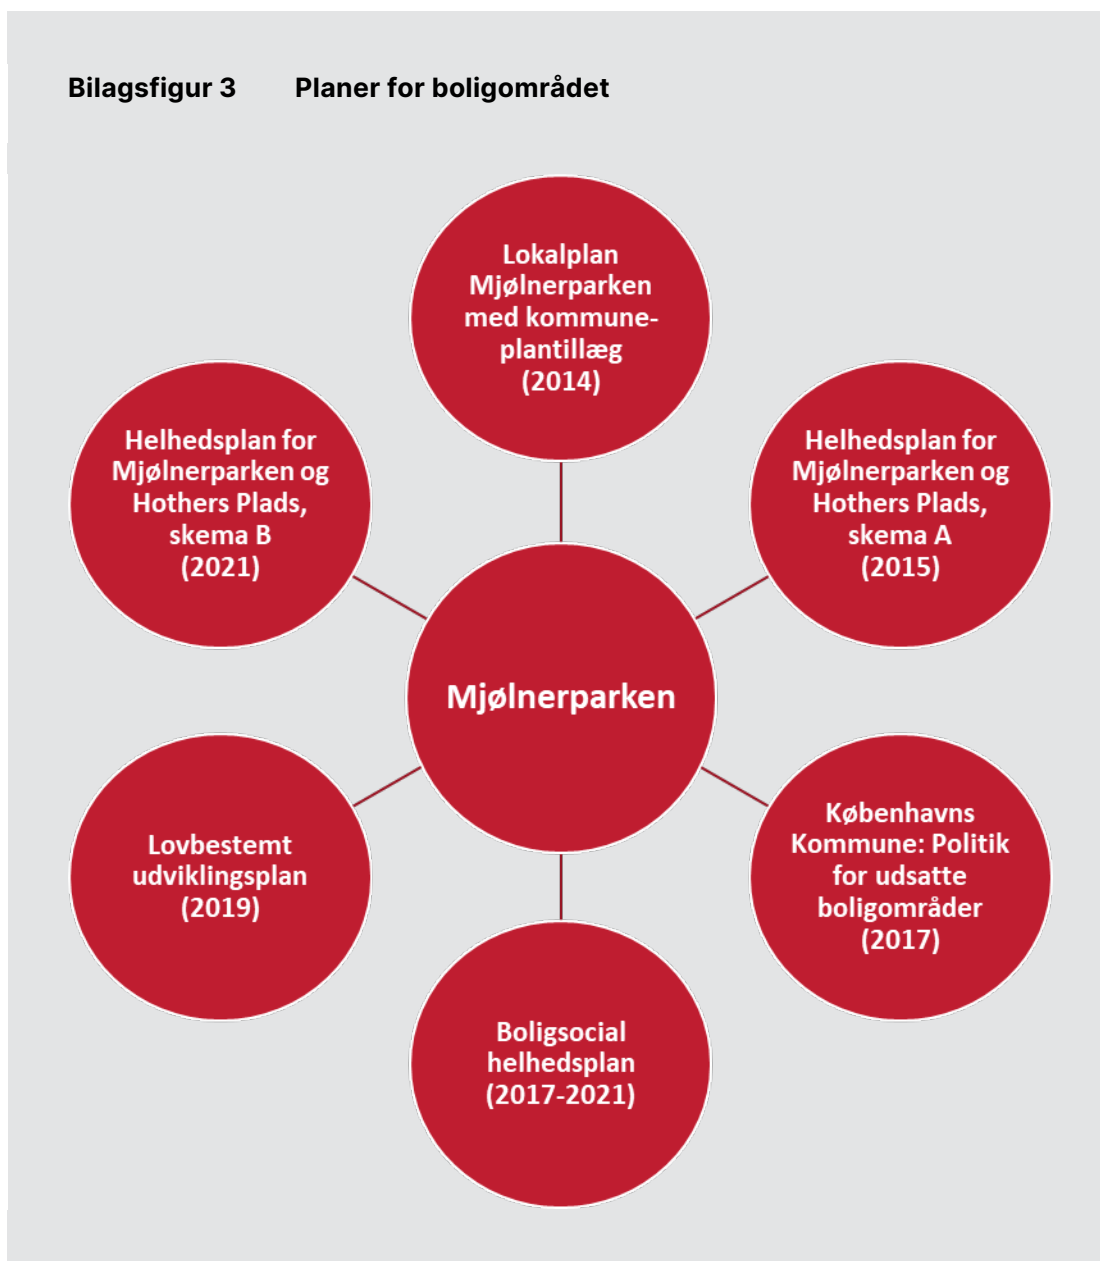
Bilagsfigur 3 Planer for boligområdet

Lokalplan Mjølnerparken med kommuneplantillæg (2014)

Helhedsplan for Mjølnerparken og Hothers Plads, skema B (2021)

Helhedsplan for Mjølnerparken og Hothers Plads, skema A (2015)

Mjølnerparken

Lovbestemt udviklingsplan (2019)

Københavns Kommune: Politik for udsatte boligområder (2017)

Boligsocial helhedsplan (2017-2021)